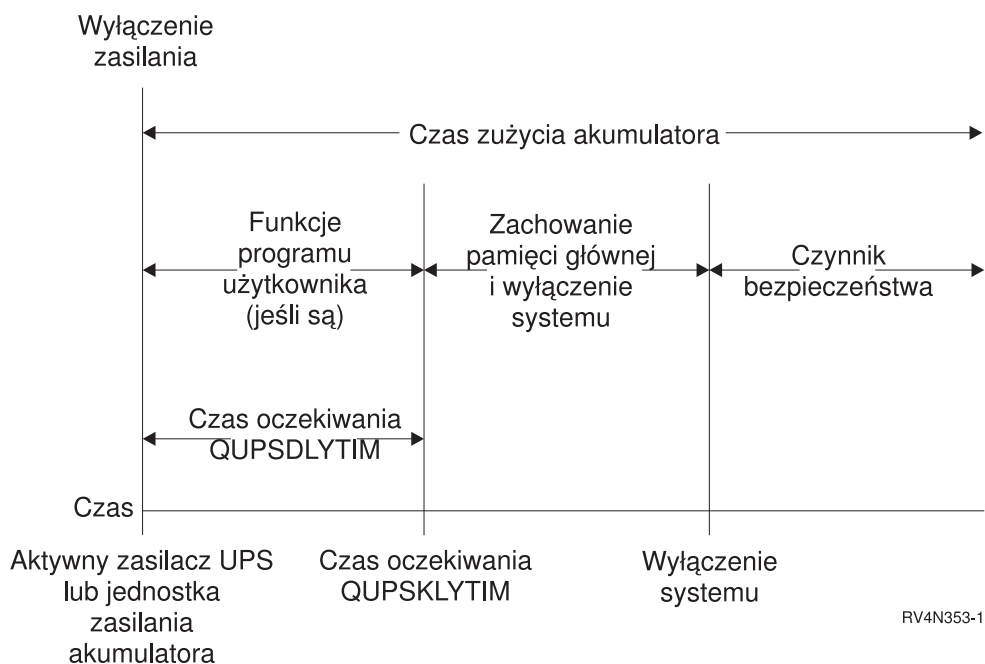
Wyłączenie zasilania

Czas zużycia akumulatora

Funkcje programu użytkownika (jeśli są)

Zachowanie pamięci głównej i wyłączenie systemu

Czynnik bezpieczeństwa

Czas oczekiwania QUPSDLYTIM

Czas

Aktywny zasilacz UPS lub jednostka zasilania akumulatora

Czas oczekiwania QUPSKLYTIM

Wyłączenie systemu

RV4N353-1